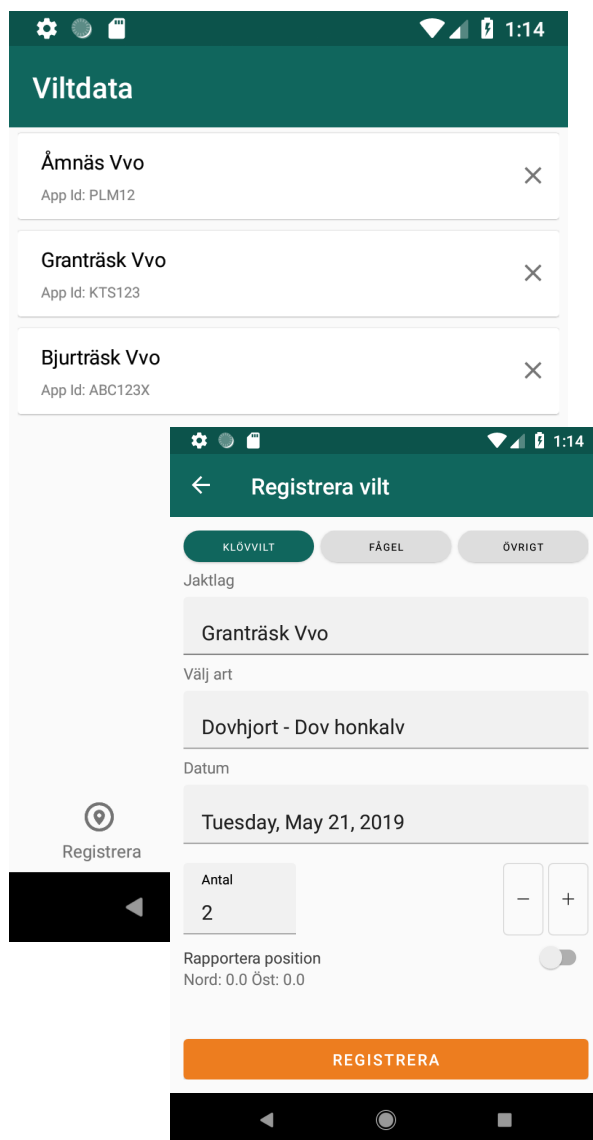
1:14

Viltdata

Åmnäs Vvo
App Id: PLM12

Granträsk Vvo
App Id: KTS123

Bjurträsk Vvo
App Id: ABC123X

Registrera

1:14

Registrera vilt

KLÖVVILT
FÅGEL
ÖVRIGT

Jaktlag
Granträsk Vvo

Välj art
Dovhjort - Dov honkalv

Datum
Tuesday, May 21, 2019

Antal
2

−
+

Rapportera position
Nord: 0.0 Öst: 0.0

REGISTRERA